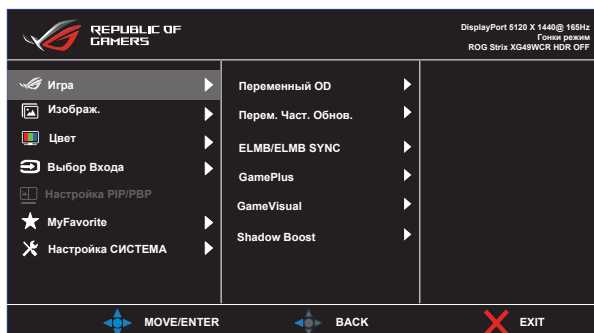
REPUBLIC OF GAMERS

DisplayPort 5120 X 1440@ 165Hz
Гонки режим
ROG Strix XG49WCR HDR OFF

Игра
Изображ.
Цвет
Выбор Входа
Настройка PIP/PBP
MyFavorite
Настройка СИСТЕМА

Переменный OD
Перем. Част. Обнов.
ELMB/ELMB SYNC
GamePlus
GameVisual
Shadow Boost

MOVE/ENTER
BACK
EXIT